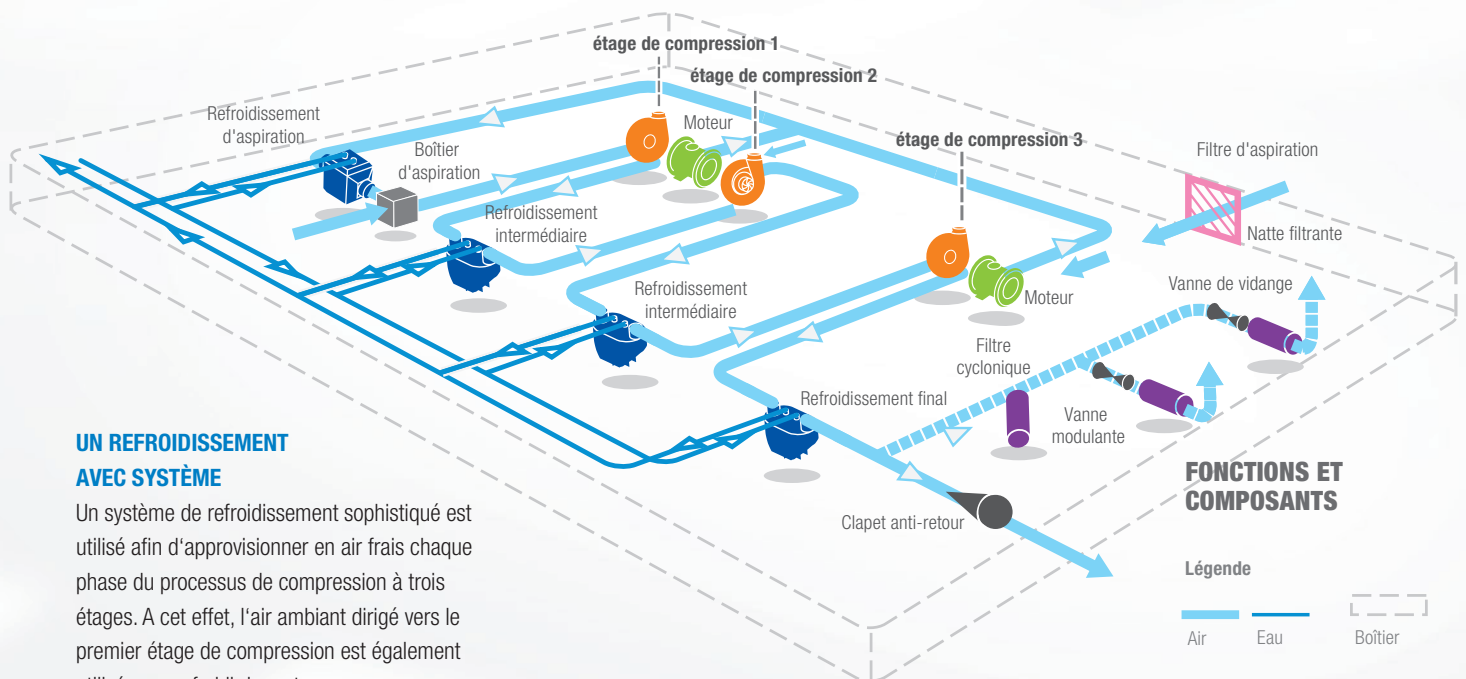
étage de compression 1

étage de compression 2

Refroidissement d'aspiration

Moteur

Boîtier d'aspiration

étage de compression 3

Filtre d'aspiration

Refroidissement intermédiaire

Natte filtrante

Refroidissement intermédiaire

Moteur

Vanne de vidange

Filtre cyclonique

Refroidissement final

Vanne modulante

UN REFROIDISSEMENT AVEC SYSTÈME

Un système de refroidissement sophistiqué est utilisé afin d'approvisionner en air frais chaque phase du processus de compression à trois étages. A cet effet, l'air ambiant dirigé vers le premier étage de compression est également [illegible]

Clapet anti-retour

FONCTIONS ET COMPOSANTS

Légende

Air

Eau

Boîtier